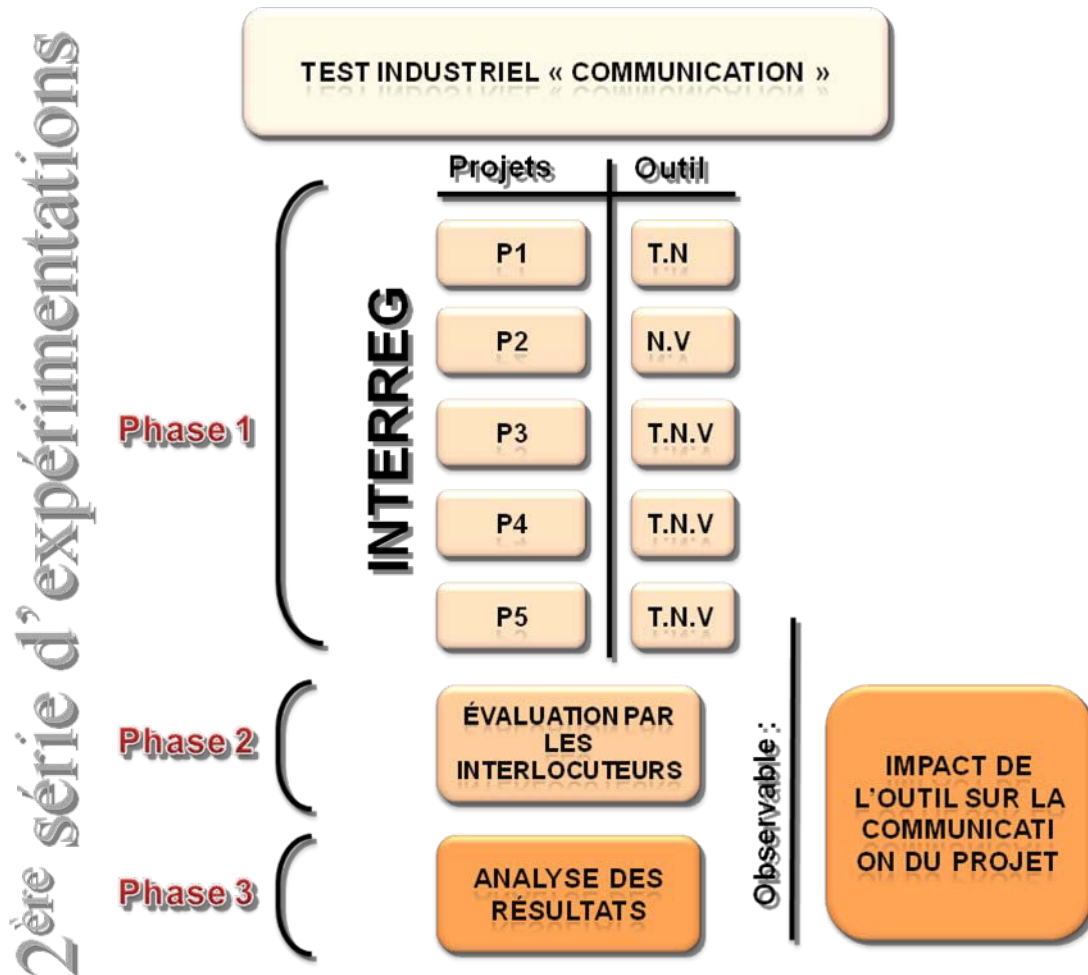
2ère série d'expérimentations

TEST INDUSTRIEL « COMMUNICATION »

| Projets | Outil |
|---|---|
| P1 | T.N |
| P2 | N.V |
| P3 | T.N.V |
| P4 | T.N.V |
| P5 | T.N.V |

INTERREG

Phase 1

Phase 2

ÉVALUATION PAR LES INTERLOCUTEURS

Phase 3

ANALYSE DES RÉSULTATS

Observable :

IMPACT DE L'OUTIL SUR LA COMMUNICATI ON DU PROJET